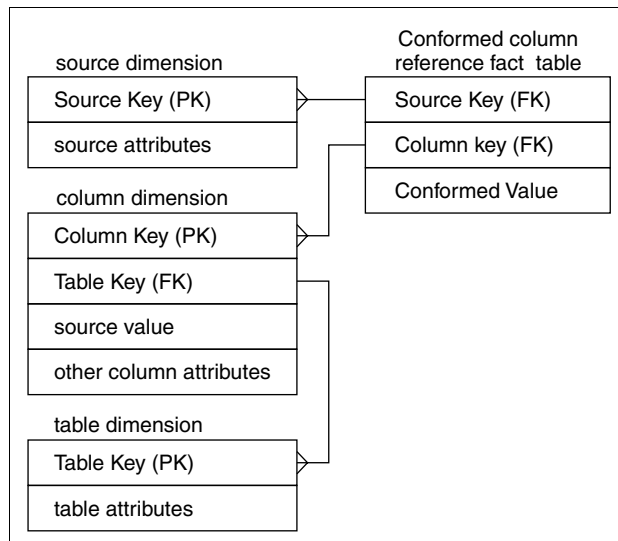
source dimension

Source Key (PK)

source attributes

Conformed column reference fact table

Source Key (FK)

Column key (FK)

Conformed Value

column dimension

Column Key (PK)

Table Key (FK)

source value

other column attributes

table dimension

Table Key (PK)

table attributes